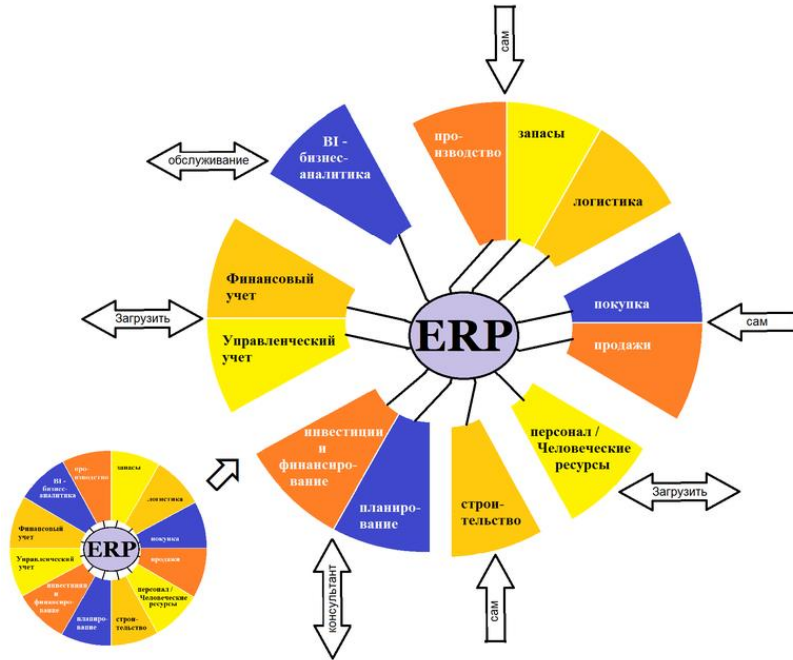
сам

обслуживание

BI - бизнес-аналитика

про-изводство

запасы

логистика

Финансовый учет

Загрузить

Управленческий учет

ERP

покупка

сам

продажи

инвестиции и финансирование

планирование

строительство

персонал / Человеческие ресурсы

Загрузить

консультант

сам

про-изводство

запасы

BI - бизнес-аналитика

логистика

Финансовый учет

ERP

покупка

Управленческий учет

продажи

инвестиции и финансирование

персонал / Человеческие ресурсы

планирование

строительство